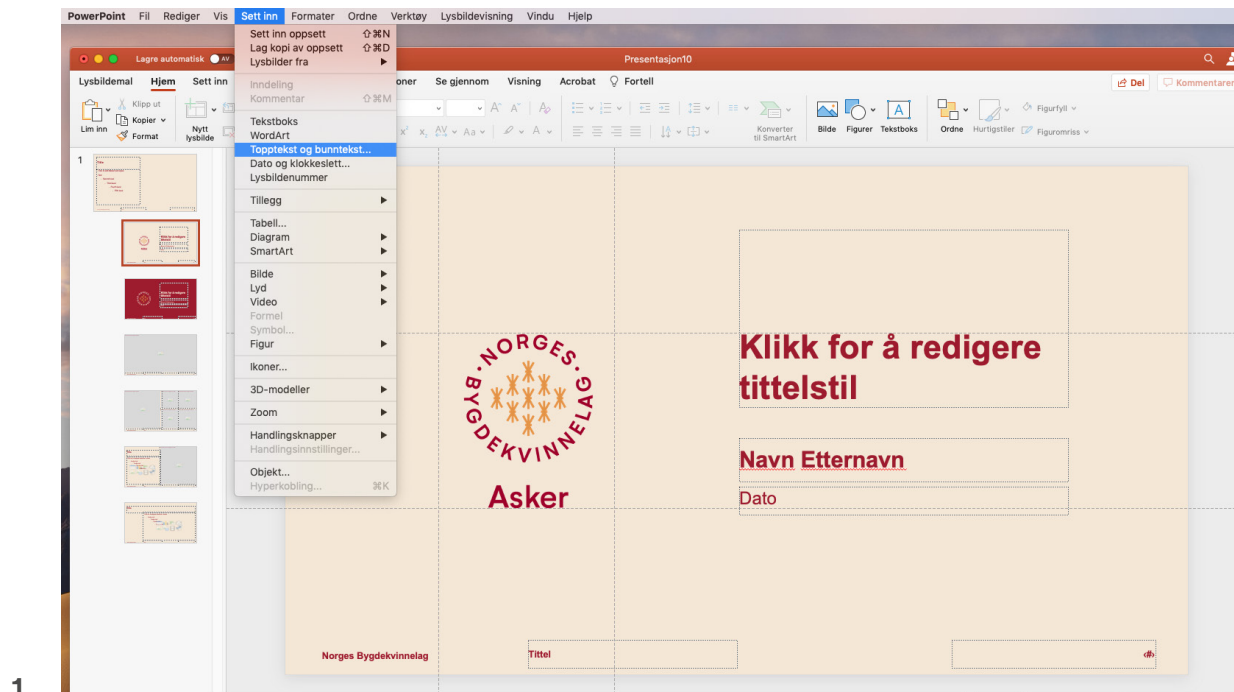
PowerPoint Fil Rediger Vis Sett inn Formater Ordne Verktøy Lysbildevisning Vindu Hjelp

Lagre automatisk AV

Presentasjon10

Lysbildemal Hjem Sett inn

oner Se gjennom Visning Acrobat Fortell

Del Kommentarer

Lim inn Klipp ut Kopier Format Nytt lysbilde

Konverter til SmartArt Bilde Figurer Tekstboks Ordne Hurtigstiler Figurfyll Figuromriss

Sett inn oppsett ⇧⌘N
Lag kopi av oppsett ⇧⌘D
Lysbilder fra
Inndeling
Kommentar ⇧⌘M
Tekstboks
WordArt
Topptekst og bunntekst...
Dato og klokkeslett...
Lysbildenummer
Tillegg
Tabell...
Diagram
SmartArt
Bilde
Lyd
Video
Formel
Symbol...
Figur
Ikoner...
3D-modeller
Zoom
Handlingsknapper
Handlingsinnstillinger...
Objekt...
Hyperkobling... ⌘K

1

NORGES BYGDEKVINNELAG

Asker

Klikk for å redigere tittelstil

Navn Etternavn

Dato

Norges Bygdekvinnelag

Tittel

‹#›

1